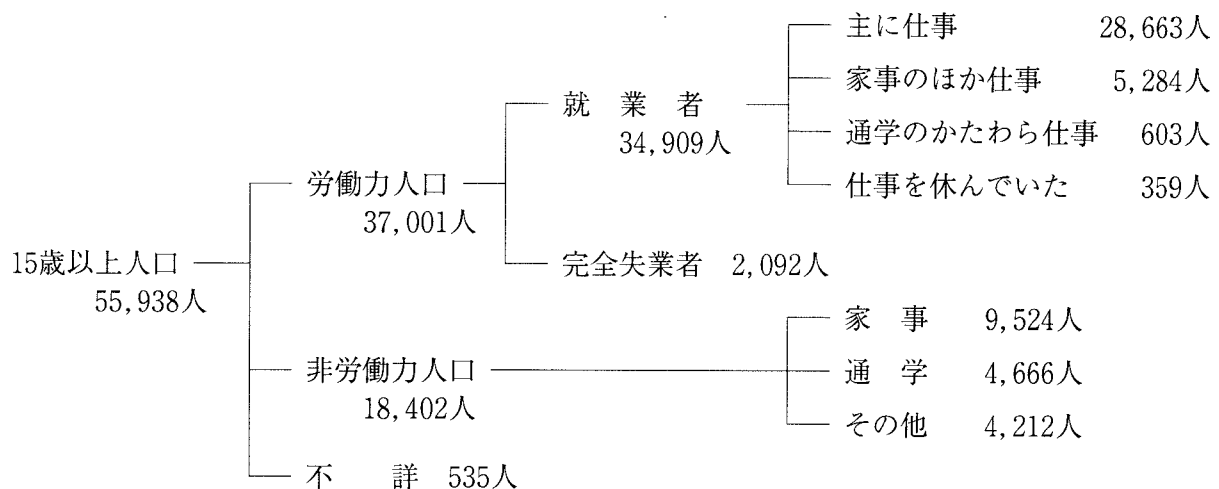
15歳以上人口
55,938人

労働力人口
37,001人

就 業 者
34,909人

主に仕事 28,663人
家事のほか仕事 5,284人
通学のかたわら仕事 603人
仕事を休んでいた 359人

完全失業者 2,092人

非労働力人口
18,402人

家 事 9,524人
通 学 4,666人
その他 4,212人

不 詳 535人